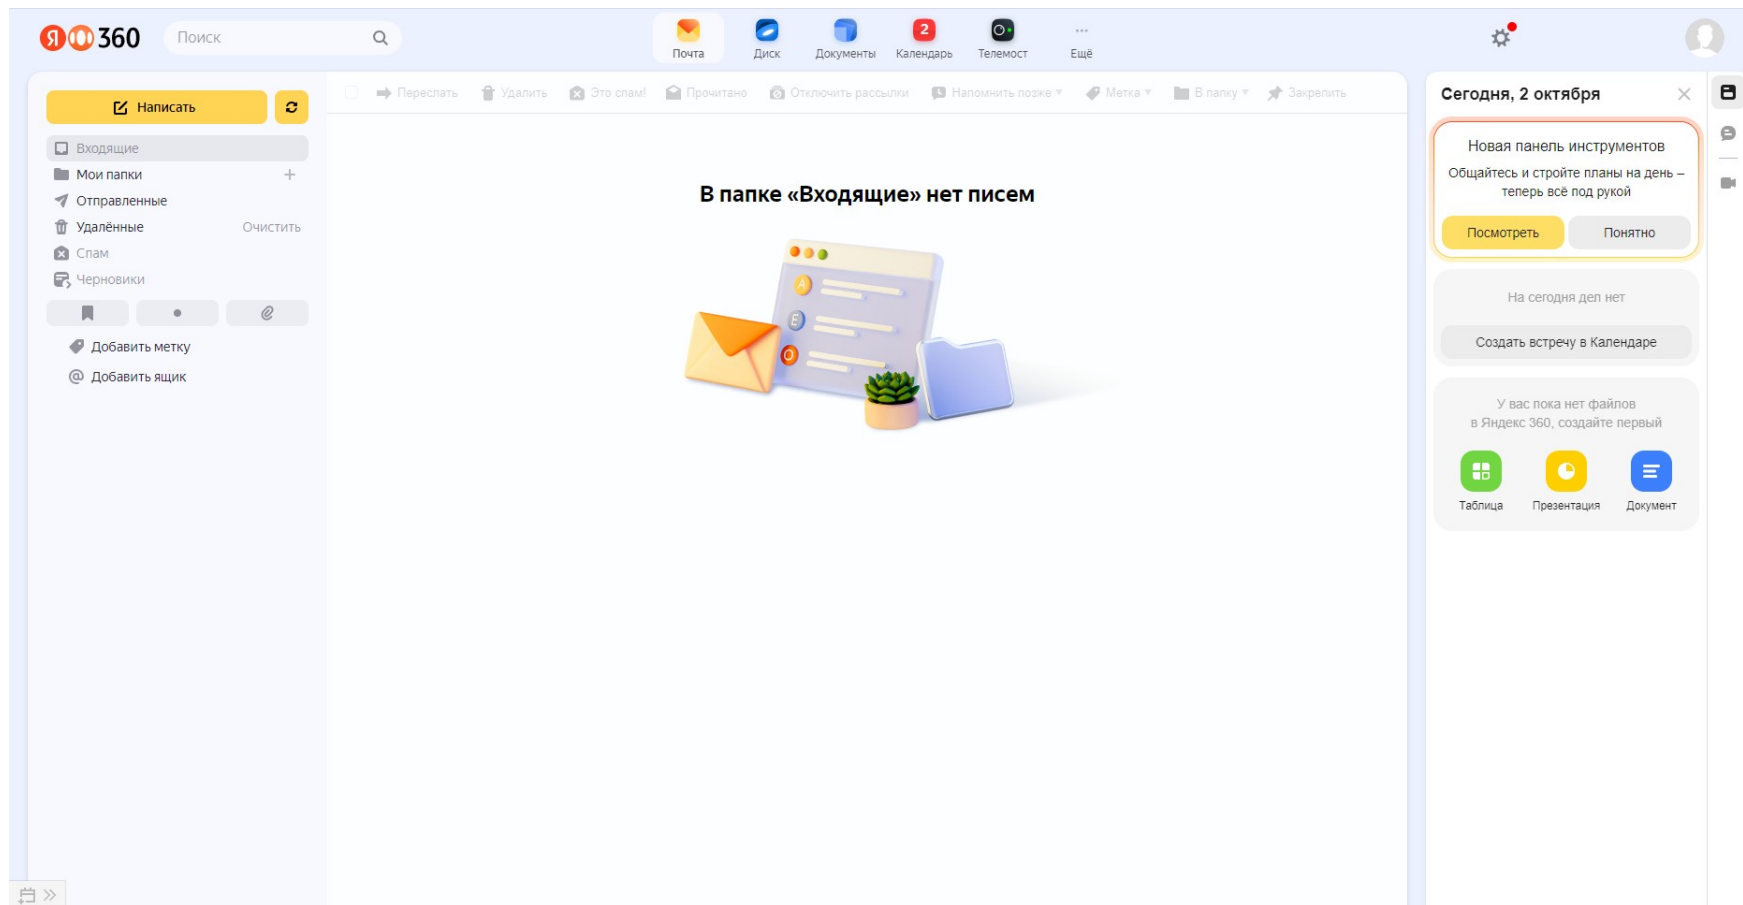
Я 360 Поиск

Почта Диск Документы 2 Календарь Телемост Ещё

Написать

Входящие
Мои папки
Отправленные
Удалённые Очистить
Спам
Черновики

Добавить метку
Добавить ящик

Переслать Удалить Это спам! Прочитано Отключить рассылки Напомнить позже Метка В папку Закрепить

В папке «Входящие» нет писем

Сегодня, 2 октября

Новая панель инструментов
Общайтесь и стройте планы на день – теперь всё под рукой
Посмотреть Понятно

На сегодня дел нет
Создать встречу в Календаре

У вас пока нет файлов в Яндекс 360, создайте первый
Таблица Презентация Документ